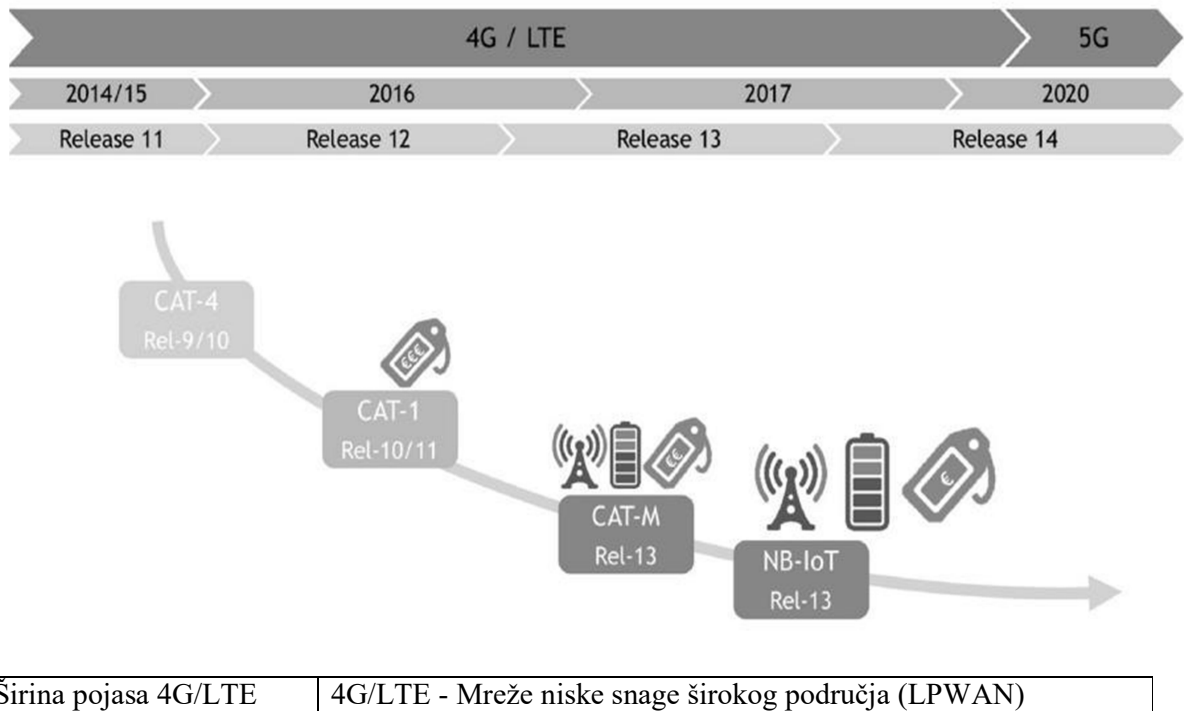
4G / LTE

5G

2014/15

2016

2017

2020

Release 11

Release 12

Release 13

Release 14

CAT-4
Rel-9/10

€€€

CAT-1
Rel-10/11

€€

CAT-M
Rel-13

€

NB-IoT
Rel-13

| Širina pojasa 4G/LTE | 4G/LTE - Mreže niske snage širokog područja (LPWAN) |
|---|---|